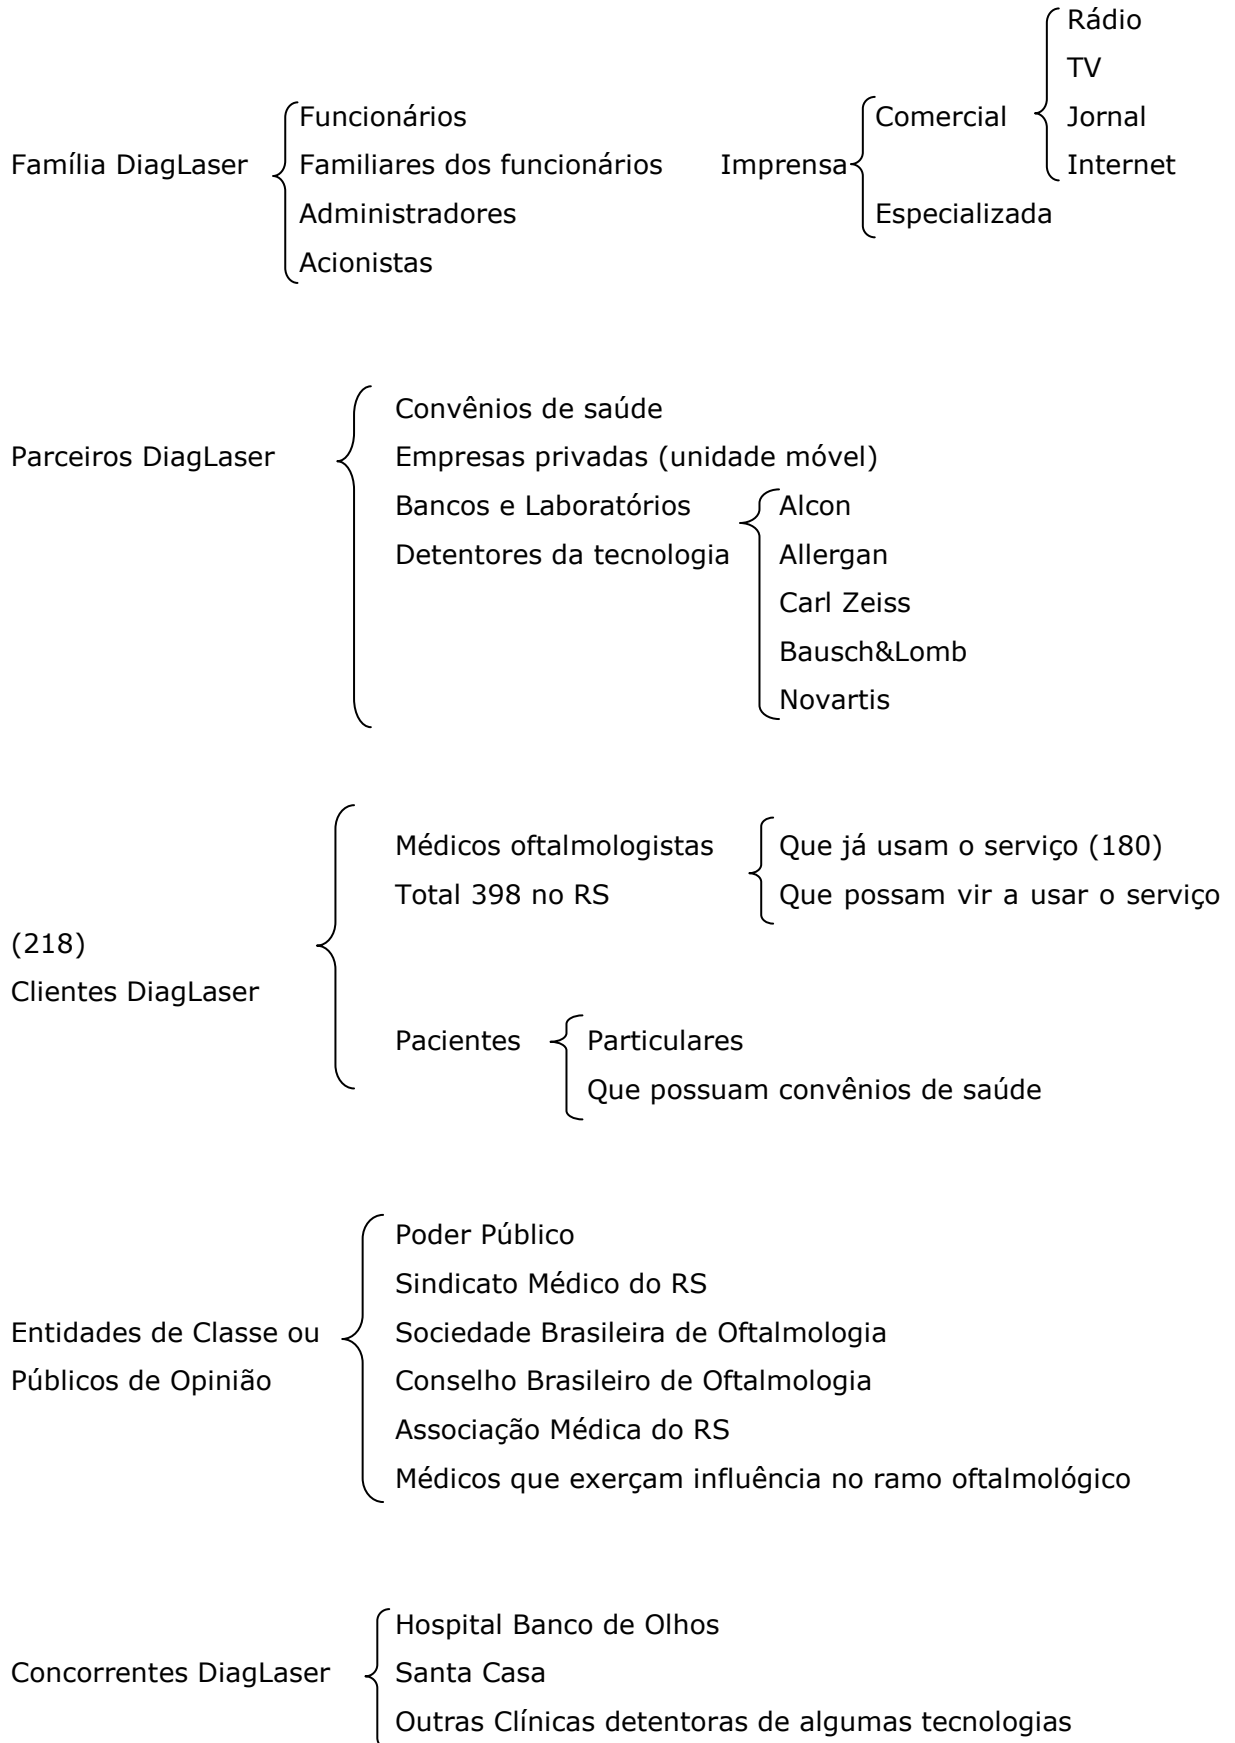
Família DiagLaser
Funcionários
Familiares dos funcionários
Administradores
Acionistas

Imprensa
Comercial
Rádio
TV
Jornal
Internet
Especializada

Parceiros DiagLaser
Convênios de saúde
Empresas privadas (unidade móvel)
Bancos e Laboratórios
Detentores da tecnologia
Alcon
Allergan
Carl Zeiss
Bausch&Lomb
Novartis

Médicos oftalmologistas
Total 398 no RS
Que já usam o serviço (180)
Que possam vir a usar o serviço
(218)
Clientes DiagLaser
Pacientes
Particulares
Que possuam convênios de saúde

Entidades de Classe ou Públicos de Opinião
Poder Público
Sindicato Médico do RS
Sociedade Brasileira de Oftalmologia
Conselho Brasileiro de Oftalmologia
Associação Médica do RS
Médicos que exerçam influência no ramo oftalmológico

Concorrentes DiagLaser
Hospital Banco de Olhos
Santa Casa
Outras Clínicas detentoras de algumas tecnologias